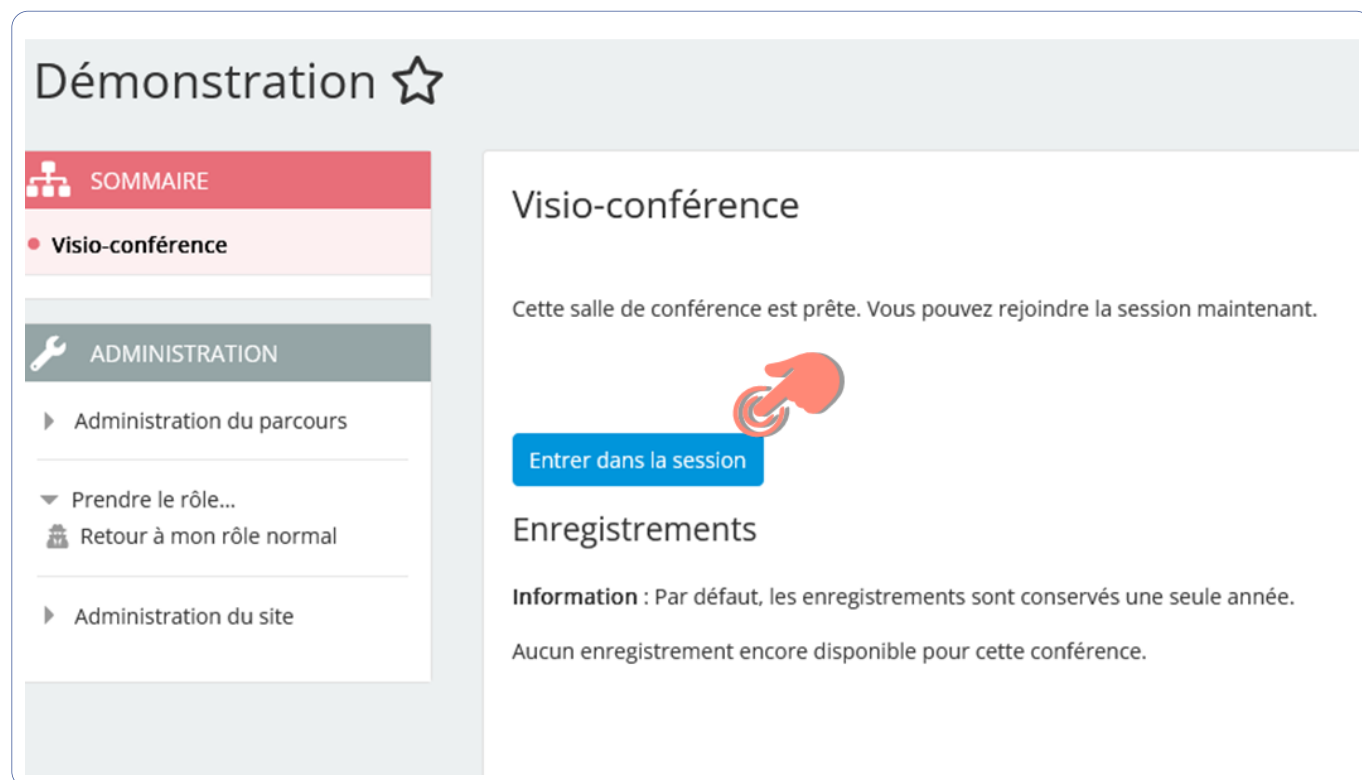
Démonstration ☆

SOMMAIRE

Visio-conférence

ADMINISTRATION

Administration du parcours

Prendre le rôle...

Retour à mon rôle normal

Administration du site

Visio-conférence

Cette salle de conférence est prête. Vous pouvez rejoindre la session maintenant.

Entrer dans la session

Enregistrements

**Information** : Par défaut, les enregistrements sont conservés une seule année.

Aucun enregistrement encore disponible pour cette conférence.